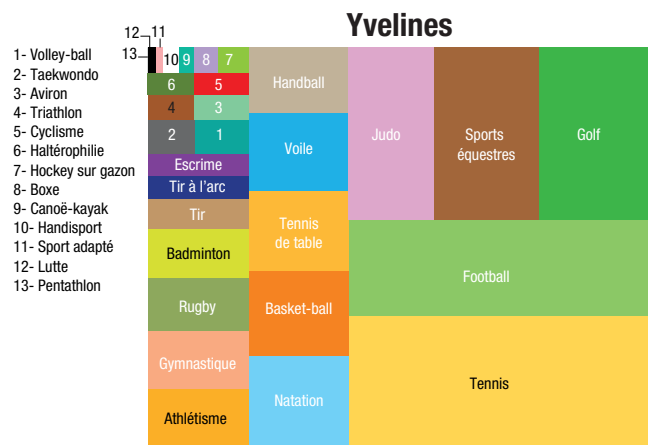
Yvelines

1- Volley-ball
2- Taekwondo
3- Aviron
4- Triathlon
5- Cyclisme
6- Haltérophilie
7- Hockey sur gazon
8- Boxe
9- Canoë-kayak
10- Handisport
11- Sport adapté
12- Lutte
13- Pentathlon

12 11
13 10 9 8 7
6 5
4 3
2 1
Escrime
Tir à l'arc
Tir
Badminton
Rugby
Gymnastique
Athlétisme
Handball
Voile
Tennis de table
Basket-ball
Natation
Judo
Sports équestres
Golf
Football
Tennis